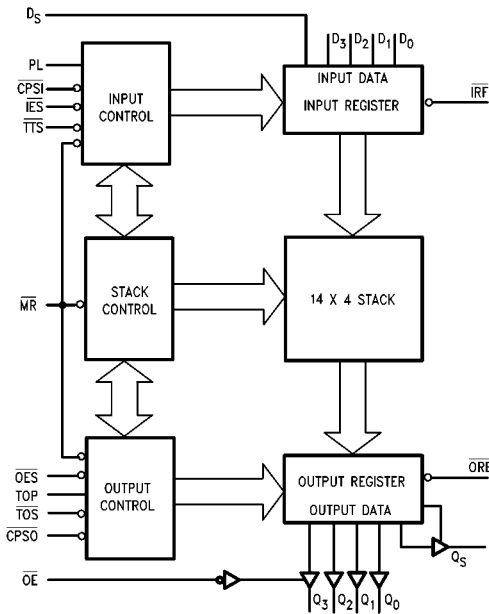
$D_S$

$D_3$ $D_2$ $D_1$ $D_0$

PL

$\overline{CPSI}$

$\overline{IES}$

$\overline{TTS}$

INPUT CONTROL

INPUT DATA

INPUT REGISTER

$\overline{IRF}$

$\overline{MR}$

STACK CONTROL

14 X 4 STACK

$\overline{OES}$

TOP

$\overline{TOS}$

$\overline{CPSO}$

OUTPUT CONTROL

OUTPUT REGISTER

OUTPUT DATA

$\overline{ORE}$

$Q_S$

$\overline{OE}$

$Q_3$ $Q_2$ $Q_1$ $Q_0$